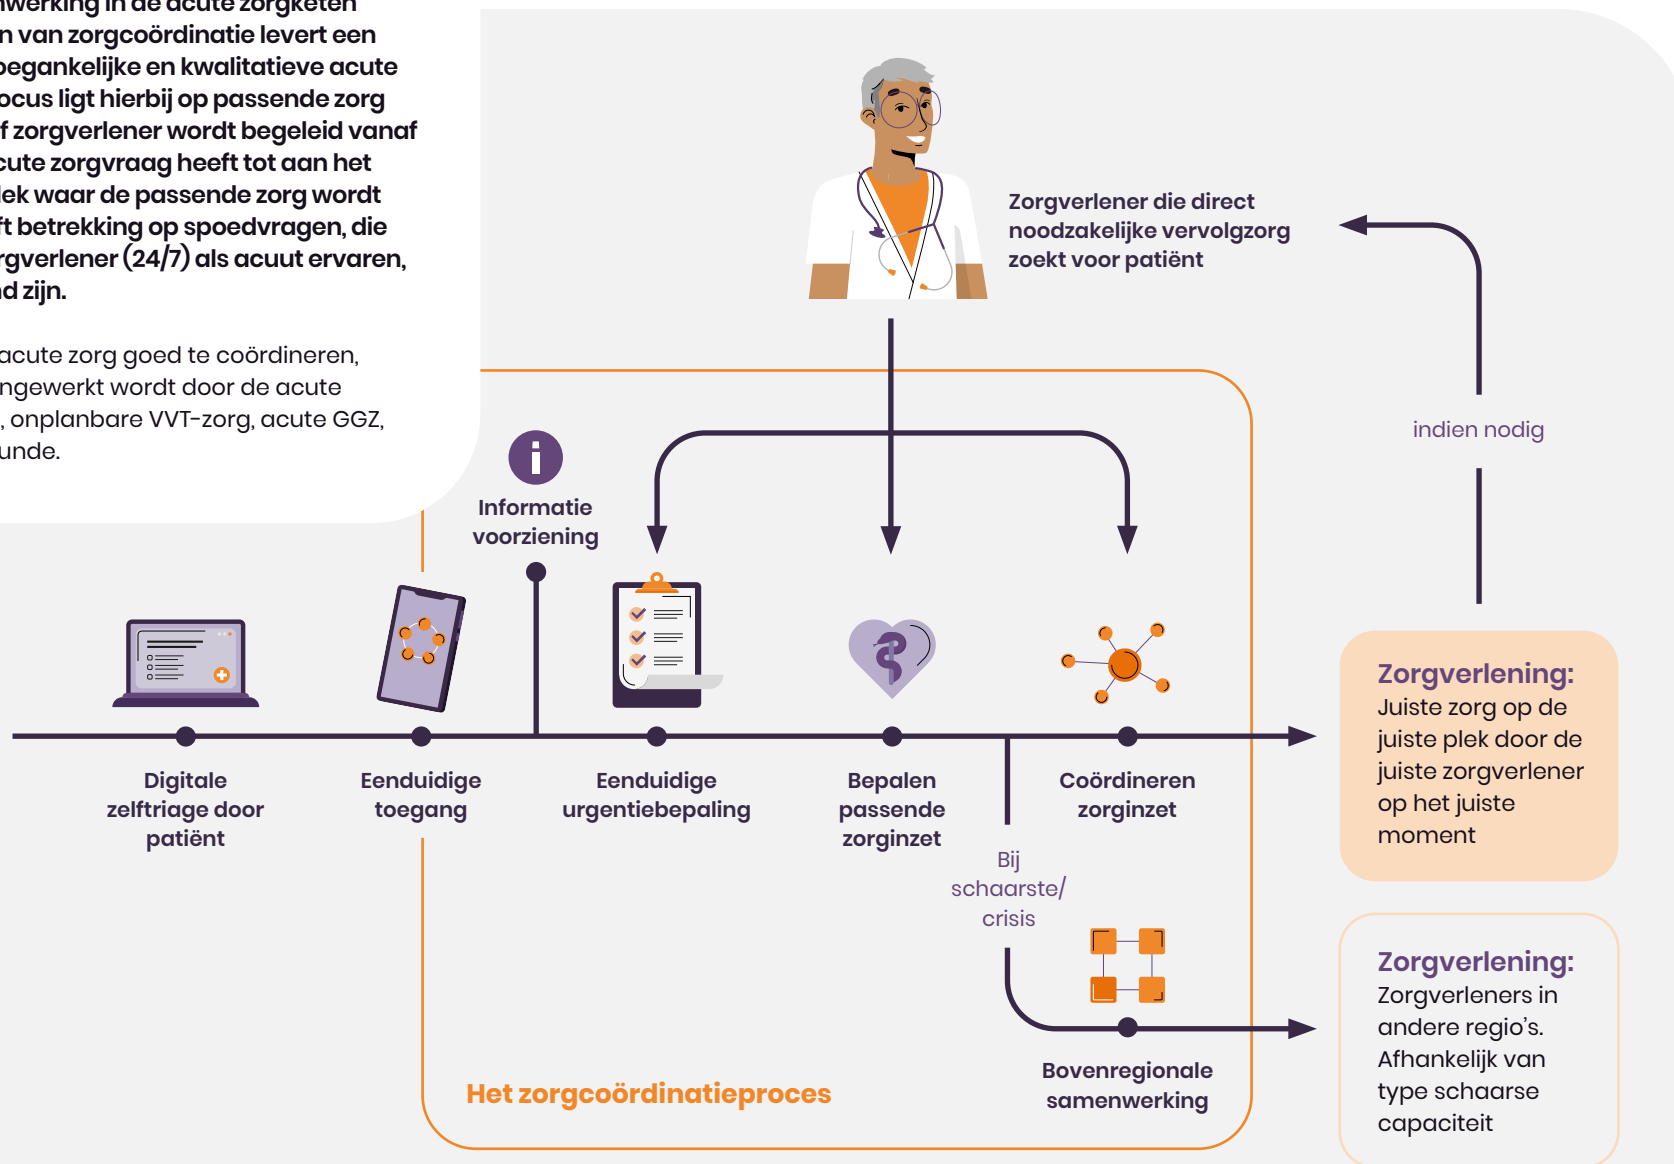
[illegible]werking in de acute zorgketen
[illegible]n van zorgcoördinatie levert een
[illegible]oegankelijke en kwalitatieve acute
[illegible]ocus ligt hierbij op passende zorg
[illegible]f zorgverlener wordt begeleid vanaf
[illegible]cute zorgvraag heeft tot aan het
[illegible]iek waar de passende zorg wordt
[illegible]ft betrekking op spoedvragen, die
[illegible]rgverlener (24/7) als acuut ervaren,
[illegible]d zijn.

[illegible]acute zorg goed te coördineren,
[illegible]ngewerkt wordt door de acute
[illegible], onplanbare VVT-zorg, acute GGZ,
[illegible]unde.

Zorgverlener die direct noodzakelijke vervolgzorg zoekt voor patiënt

indien nodig

Informatie voorziening

Digitale zelftriage door patiënt

Eenduidige toegang

Eenduidige urgentiebepaling

Bepalen passende zorginzet

Coördineren zorginzet

Zorgverlening:
Juiste zorg op de juiste plek door de juiste zorgverlener op het juiste moment

Bij schaarste/ crisis

Zorgverlening:
Zorgverleners in andere regio's. Afhankelijk van type schaarse capaciteit

Het zorgcoördinatieproces

Bovenregionale samenwerking